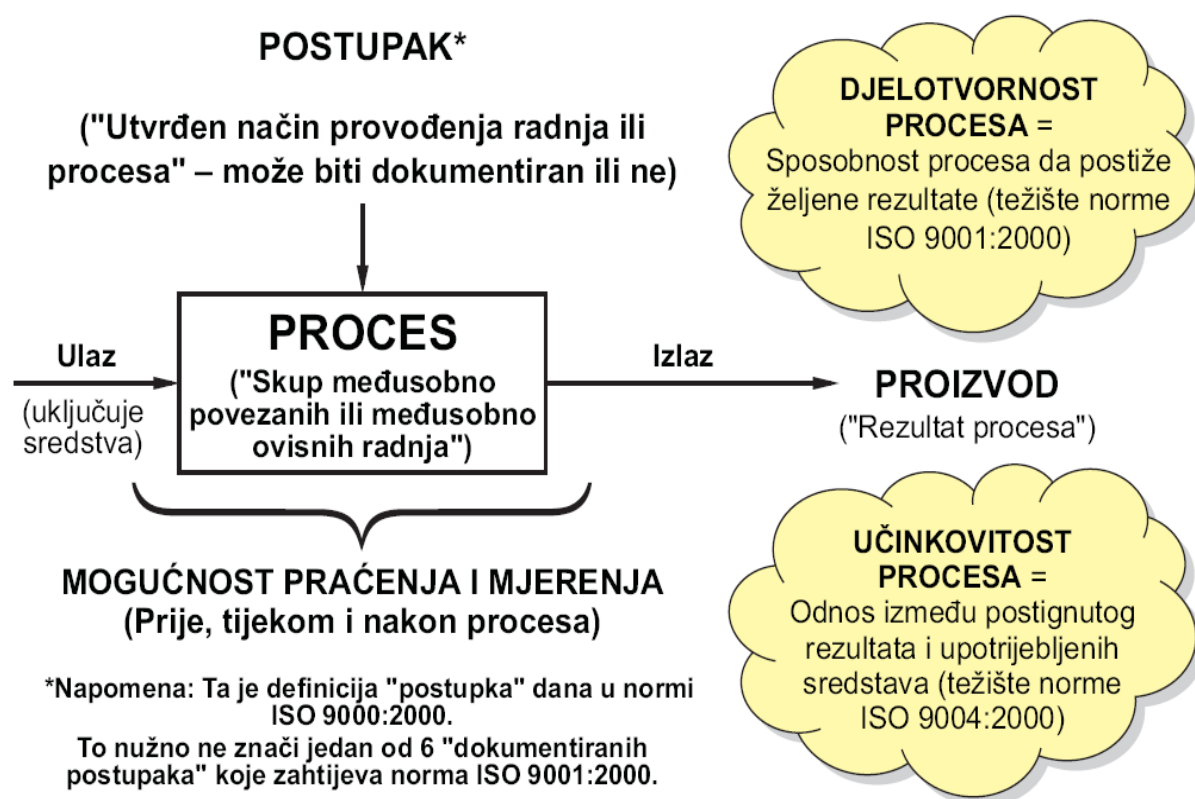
POSTUPAK*

("Utvrđen način provođenja radnja ili procesa" – može biti dokumentiran ili ne)

DJELOTVORNOST PROCESA = Sposobnost procesa da postiže željene rezultate (težište norme ISO 9001:2000)

Ulaz

(uključuje sredstva)

PROCES

("Skup međusobno povezanih ili međusobno ovisnih radnja")

Izlaz

PROIZVOD

("Rezultat procesa")

UČINKOVITOST PROCESA = Odnos između postignutog rezultata i upotrijebljenih sredstava (težište norme ISO 9004:2000)

MOGUĆNOST PRAĆENJA I MJERENJA
(Prije, tijekom i nakon procesa)

*Napomena: Ta je definicija "postupka" dana u normi ISO 9000:2000.
To nužno ne znači jedan od 6 "dokumentiranih postupaka" koje zahtijeva norma ISO 9001:2000.